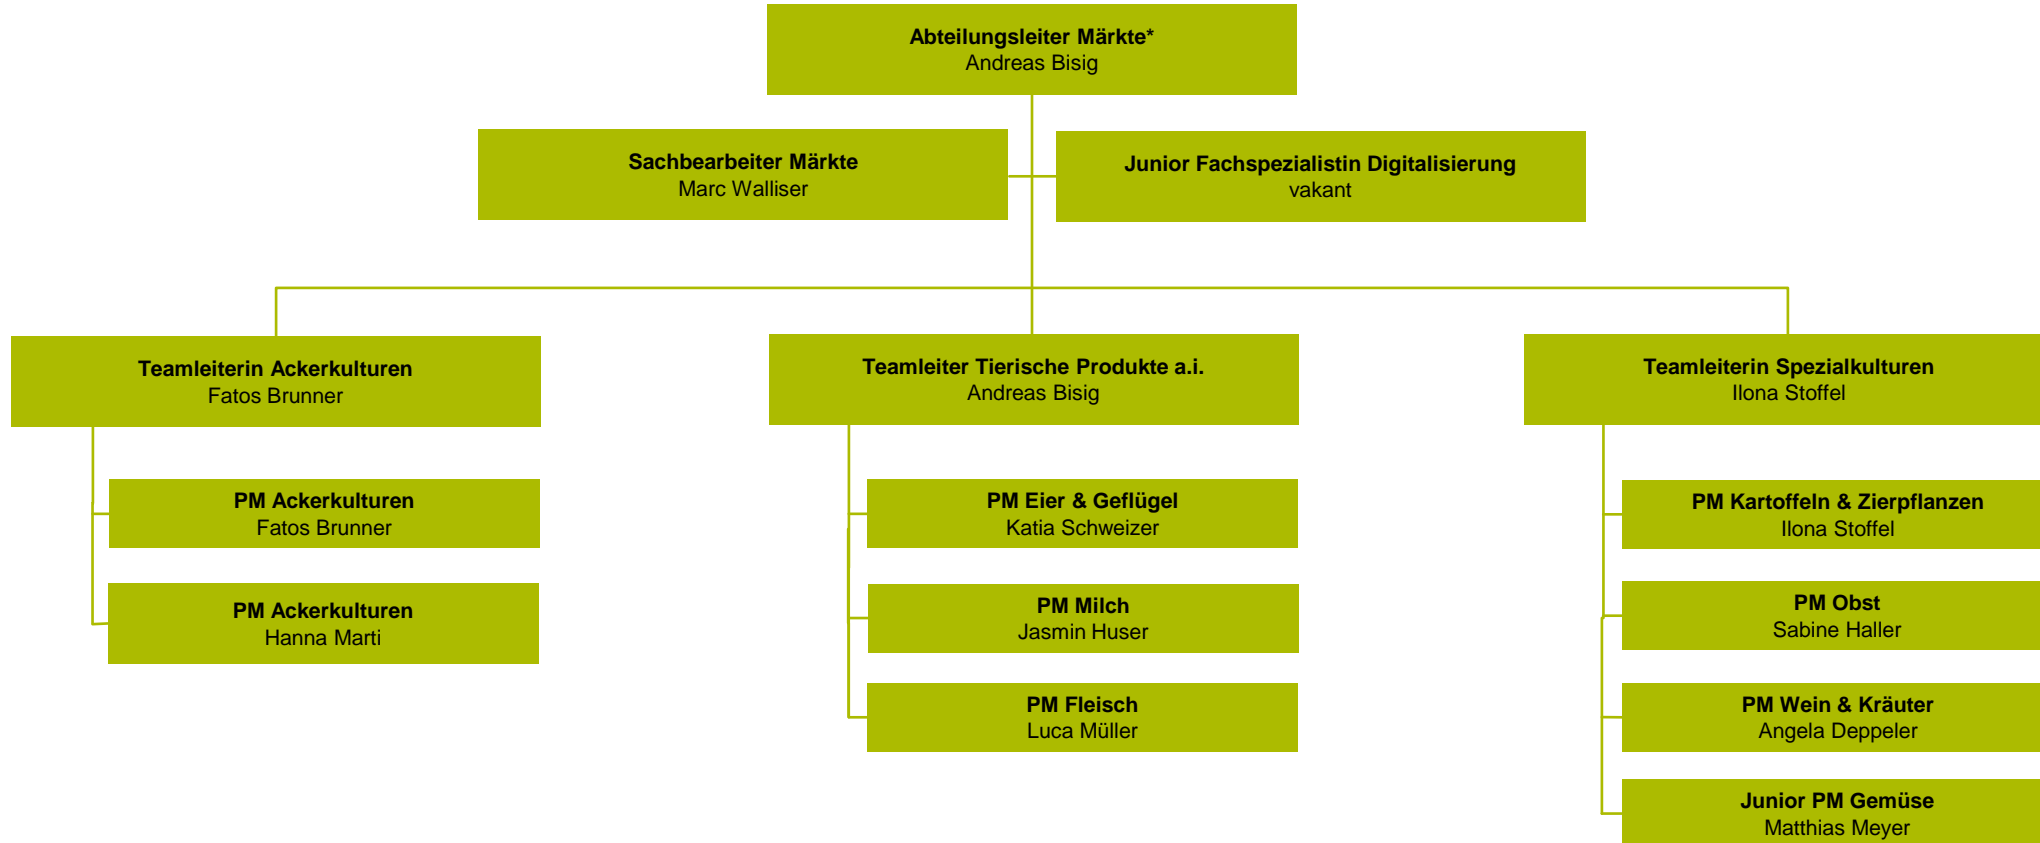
Abteilungsleiter Märkte*
Andreas Bisig

Sachbearbeiter Märkte
Marc Walliser

Junior Fachspezialistin Digitalisierung
vakant

Teamleiterin Ackerkulturen
Fatos Brunner

PM Ackerkulturen
Fatos Brunner

PM Ackerkulturen
Hanna Marti

Teamleiter Tierische Produkte a.i.
Andreas Bisig

PM Eier & Geflügel
Katia Schweizer

PM Milch
Jasmin Huser

PM Fleisch
Luca Müller

Teamleiterin Spezialkulturen
Ilona Stoffel

PM Kartoffeln & Zierpflanzen
Ilona Stoffel

PM Obst
Sabine Haller

PM Wein & Kräuter
Angela Deppeler

Junior PM Gemüse
Matthias Meyer